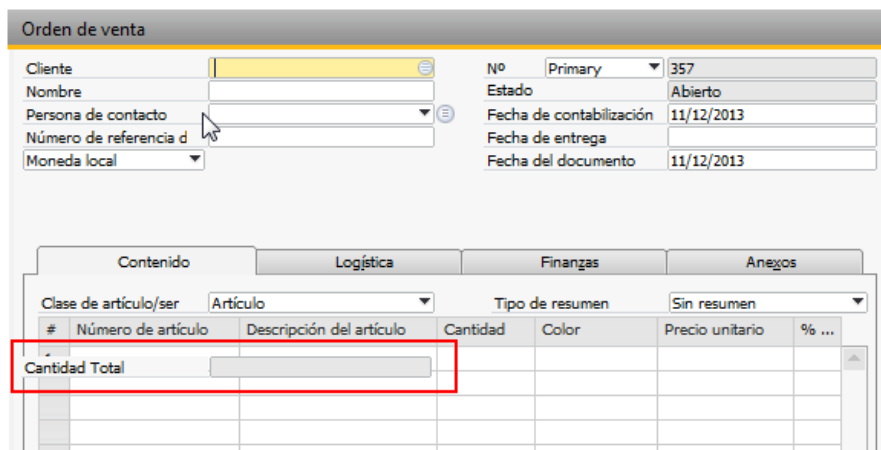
Orden de venta

Cliente
Nombre
Persona de contacto
Número de referencia d
Moneda local

Nº Primary 357
Estado Abierto
Fecha de contabilización 11/12/2013
Fecha de entrega
Fecha del documento 11/12/2013

Contenido | Logística | Finanzas | Anexos

Clase de artículo/ser Artículo
Tipo de resumen Sin resumen

| # | Número de artículo | Descripción del artículo | Cantidad | Color | Precio unitario | % ... |
|---|---|---|---|---|---|---|
| 1 | | | | | | |

Cantidad Total